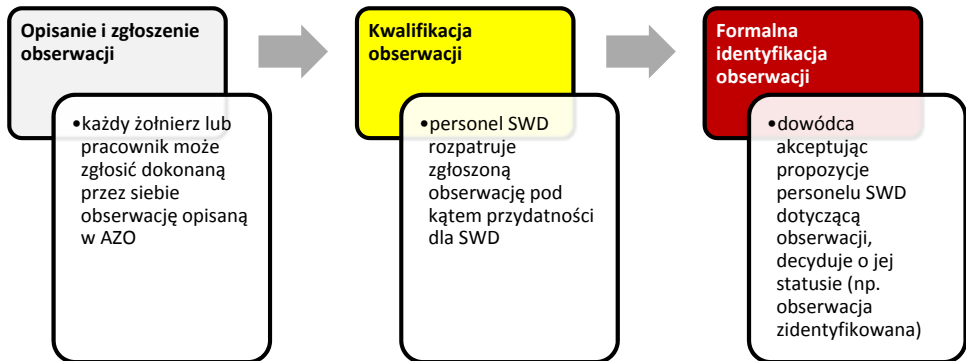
Opisanie i zgłoszenie obserwacji

•każdy żołnierz lub pracownik może zgłosić dokonaną przez siebie obserwację opisaną w AZO

Kwalifikacja obserwacji

•personel SWD rozpatruje zgłoszoną obserwację pod kątem przydatności dla SWD

Formalna identyfikacja obserwacji

•dowódca akceptując propozycje personelu SWD dotyczącą obserwacji, decyduje o jej statusie (np. obserwacja zidentyfikowana)